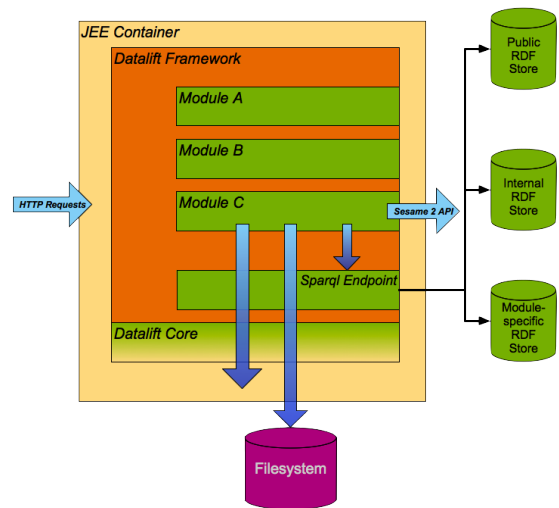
JEE Container

Datalift Framework

Module A

Module B

Module C

Sparql Endpoint

Datalift Core

HTTP Requests

Sesame 2 API

Public RDF Store

Internal RDF Store

Module-specific RDF Store

Filesystem